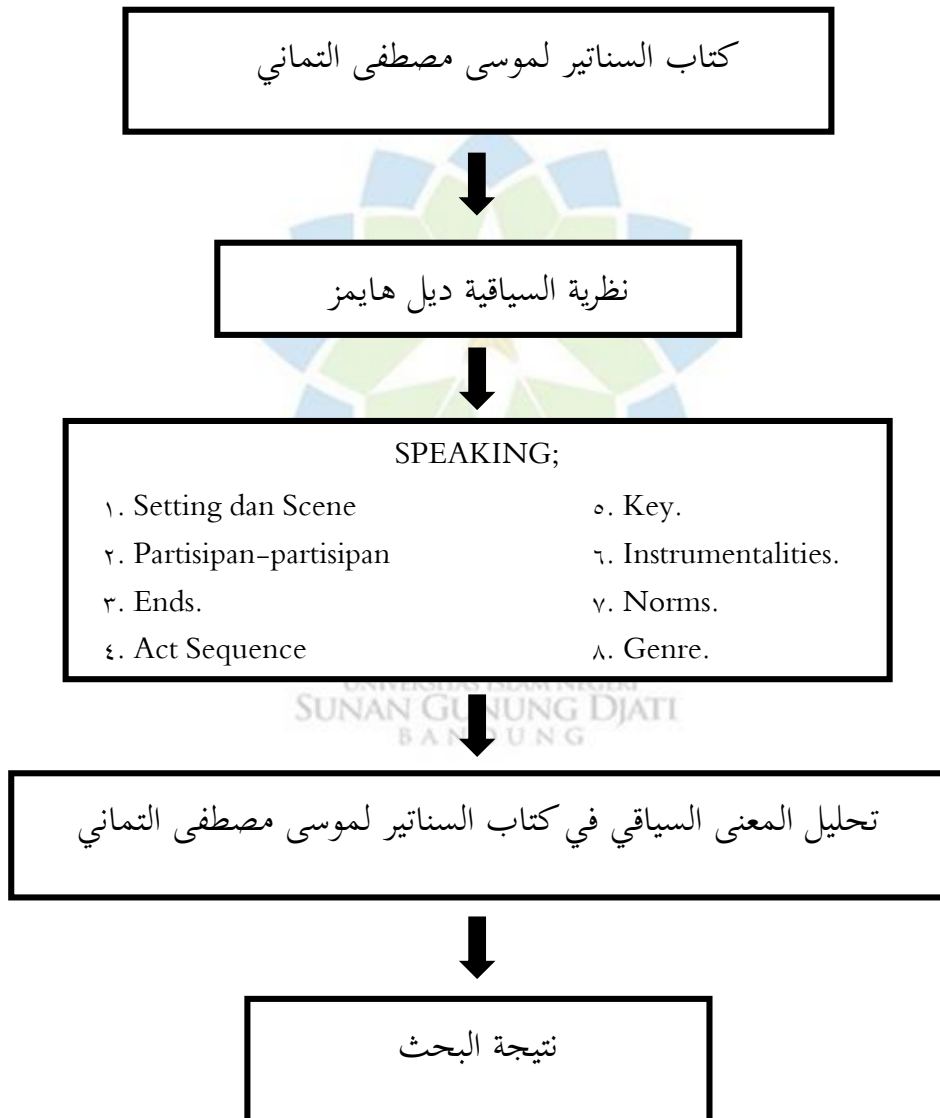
كتاب السناتير لموسى مصطفى التماني

نظرية السياقية ديل هايمز

SPEAKING;

١. Setting dan Scene

٢. Partisipan-partisipan

٣. Ends.

٤. Act Sequence

٥. Key.

٦. Instrumentalities.

٧. Norms.

٨. Genre.

UNIVERSITAS ISLAM NEGERI
SUNAN GUNUNG DJATI
BANDUNG

تحليل المعنى السياقي في كتاب السناتير لموسى مصطفى التماني

نتيجة البحث